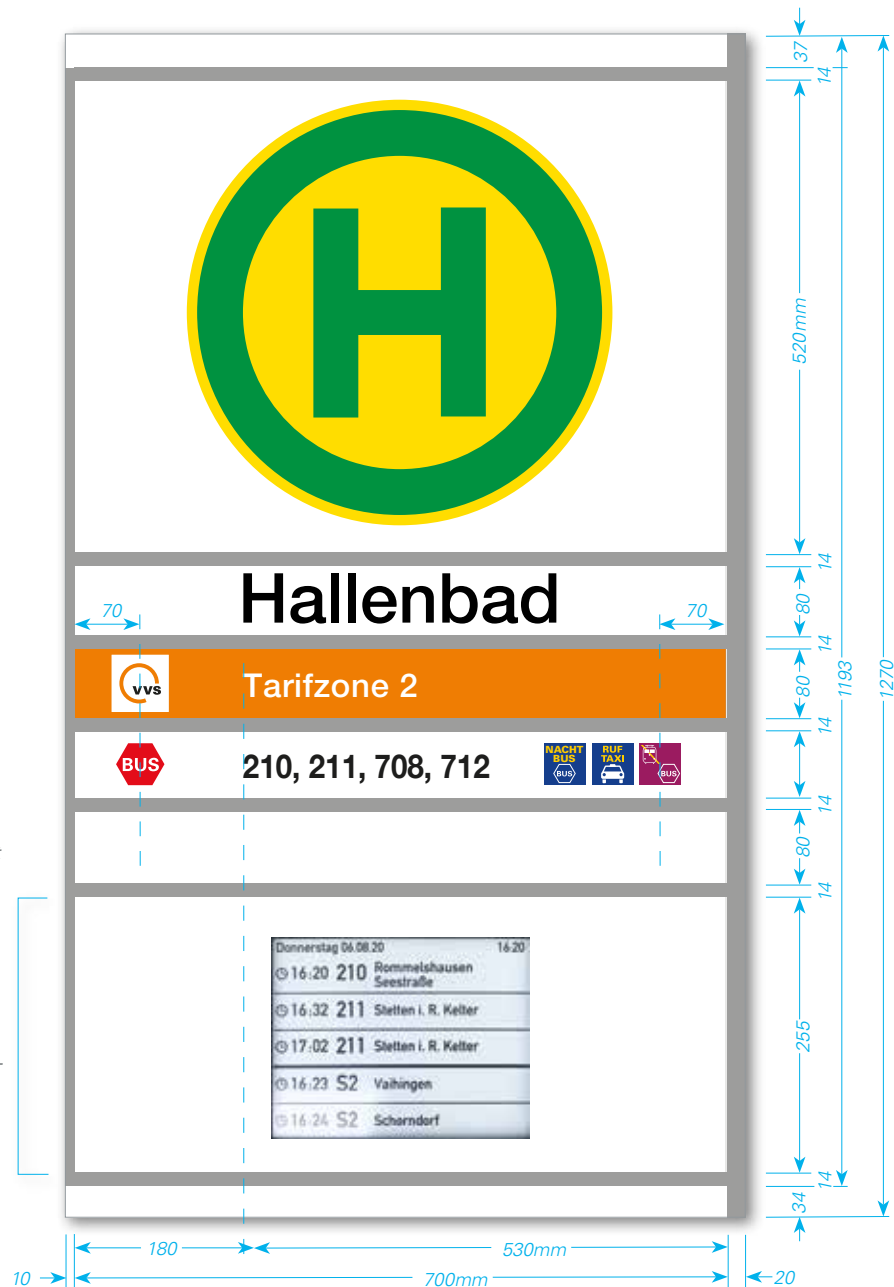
H

Hallenbad

70

70

vvs

Tarifzone 2

BUS

210, 211, 708, 712

NACHT BUS BUS

RUF TAXI

BUS

Donnerstag 06.08.20 16:20

16:20 210 Rommelshausen Seestraße

16:32 211 Stetten i. R. Kelter

17:02 211 Stetten i. R. Kelter

16:23 S2 Vaihingen

16:24 S2 Schorndorf

37
14
520mm
14
80
14
80
14
14
80
14
255
14
34
1193
1270

180
530mm
10
700mm
20